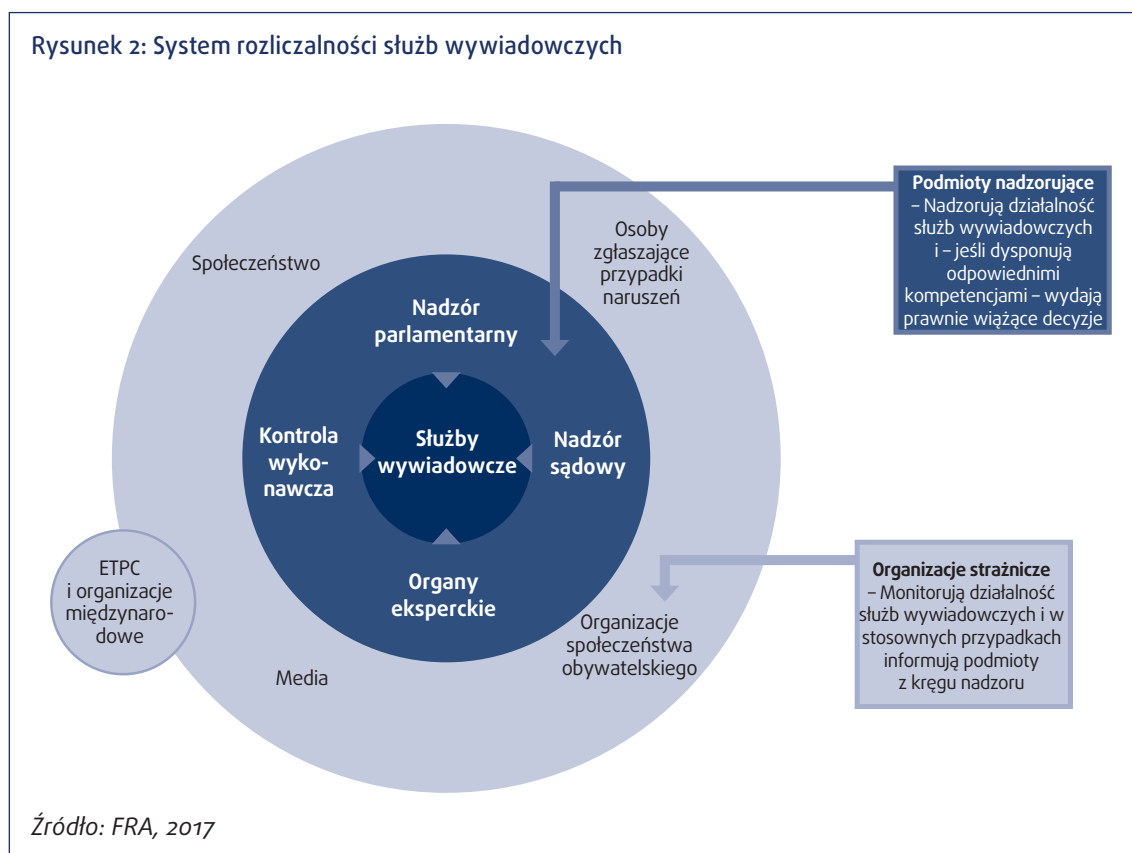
Rysunek 2: System rozliczalności służb wywiadowczych

Podmioty nadzorujące – Nadzorują działalność służb wywiadowczych i – jeśli dysponują odpowiednimi kompetencjami – wydają prawnie wiążące decyzje

Społeczeństwo

Osoby zgłaszające przypadki naruszeń

Nadzór parlamentarny

Kontrola wykonawcza

Służby wywiadowcze

Nadzór sądowy

Organy eksperckie

ETPC i organizacje międzynarodowe

Organizacje strażnicze – Monitorują działalność służb wywiadowczych i w stosownych przypadkach informują podmioty z kręgu nadzoru

Organizacje społeczeństwa obywatelskiego

Media

Źródło: FRA, 2017